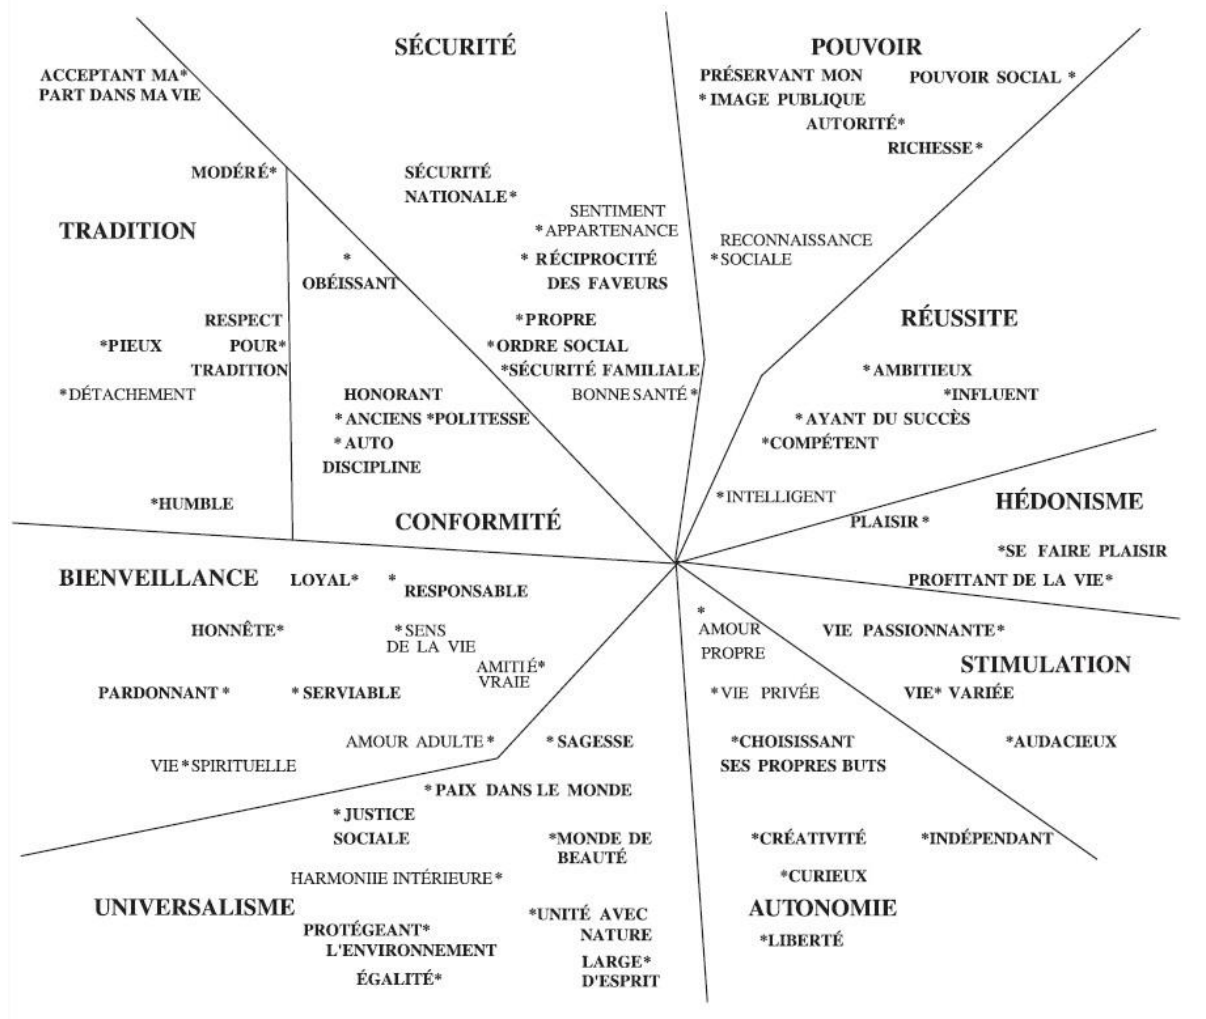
SÉCURITÉ

POUVOIR

ACCEPTANT MA* PART DANS MA VIE

PRÉSERVANT MON *IMAGE PUBLIQUE

POUVOIR SOCIAL *

AUTORITÉ*

RICHESSE*

MODÉRÉ*

SÉCURITÉ NATIONALE*

SENTIMENT *APPARTENANCE

TRADITION

RECONNAISSANCE *SOCIALE

* OBÉISSANT

* RÉCIPROCITÉ DES FAVEURS

*PROPRE

RÉUSSITE

RESPECT POUR* TRADITION

*PIEUX

*ORDRE SOCIAL

*SÉCURITÉ FAMILIALE

*AMBITIEUX

*DÉTACHEMENT

HONORANT *ANCIENS *POLITESSE

BONNE SANTÉ*

*INFLUENT

*AUTO DISCIPLINE

*AYANT DU SUCCÈS

*COMPÉTENT

*INTELLIGENT

HÉDONISME

*HUMBLE

CONFORMITÉ

PLAISIR*

*SE FAIRE PLAISIR

BIENVEILLANCE

LOYAL*

* RESPONSABLE

PROFITANT DE LA VIE*

HONNÊTE*

*SENS DE LA VIE

* AMOUR PROPRE

VIE PASSIONNANTE*

STIMULATION

AMITIÉ* VRAIE

PARDONNANT *

* SERVIABLE

*VIE PRIVÉE

VIE* VARIÉE

AMOUR ADULTE*

*SAGESSE

*CHOISISSANT SES PROPRES BUTS

*AUDACIEUX

VIE*SPIRITUELLE

*PAIX DANS LE MONDE

* JUSTICE SOCIALE

*MONDE DE BEAUTÉ

*CRÉATIVITÉ

*INDÉPENDANT

HARMONIIE INTÉRIEURE*

*CURIEUX

UNIVERSALISME

PROTÉGEANT* L'ENVIRONNEMENT

*UNITÉ AVEC NATURE

AUTONOMIE

*LIBERTÉ

ÉGALITÉ*

LARGE* D'ESPRIT